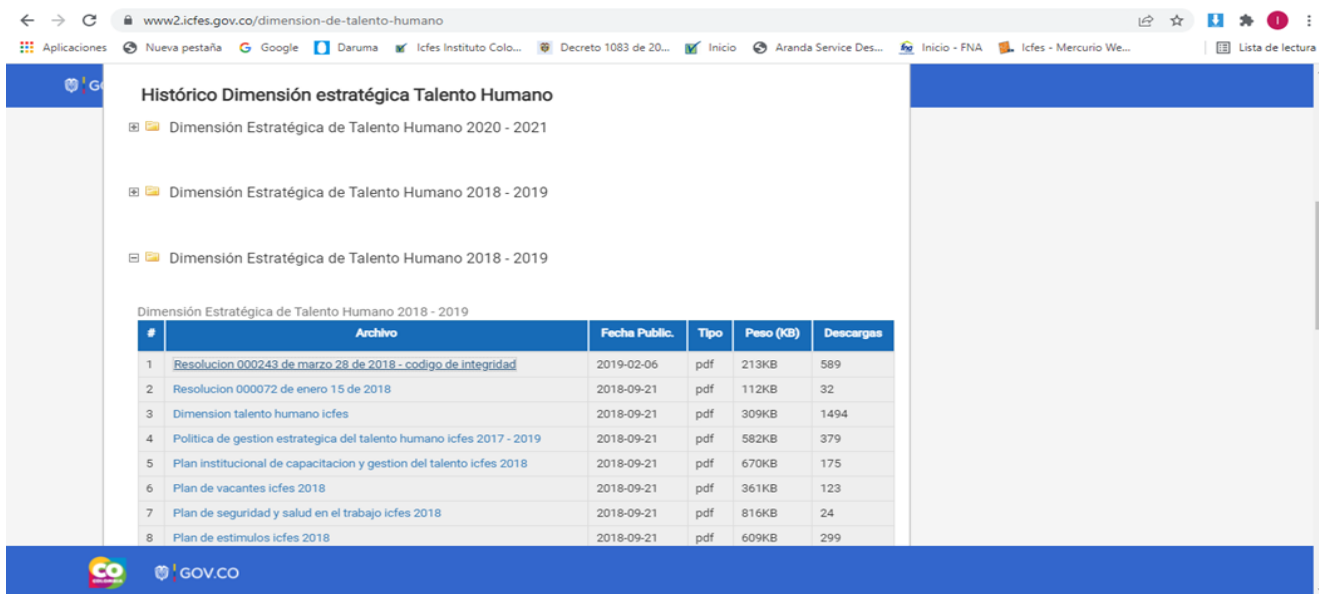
www2.icfes.gov.co/dimension-de-talento-humano

Aplicaciones Nueva pestaña Google Daruma Icfes Instituto Colo... Decreto 1083 de 20... Inicio Aranda Service Des... Inicio - FNA Icfes - Mercurio We... Lista de lectura

Histórico Dimensión estratégica Talento Humano

Dimensión Estratégica de Talento Humano 2020 - 2021

Dimensión Estratégica de Talento Humano 2018 - 2019

Dimensión Estratégica de Talento Humano 2018 - 2019

Dimensión Estratégica de Talento Humano 2018 - 2019

| # | Archivo | Fecha Public. | Tipo | Peso (KB) | Descargas |
|---|---|---|---|---|---|
| 1 | Resolucion 000243 de marzo 28 de 2018 - codigo de integridad | 2019-02-06 | pdf | 213KB | 589 |
| 2 | Resolucion 000072 de enero 15 de 2018 | 2018-09-21 | pdf | 112KB | 32 |
| 3 | Dimension talento humano icfes | 2018-09-21 | pdf | 309KB | 1494 |
| 4 | Politica de gestion estrategica del talento humano icfes 2017 - 2019 | 2018-09-21 | pdf | 582KB | 379 |
| 5 | Plan institucional de capacitacion y gestion del talento icfes 2018 | 2018-09-21 | pdf | 670KB | 175 |
| 6 | Plan de vacantes icfes 2018 | 2018-09-21 | pdf | 361KB | 123 |
| 7 | Plan de seguridad y salud en el trabajo icfes 2018 | 2018-09-21 | pdf | 816KB | 24 |
| 8 | Plan de estimulos icfes 2018 | 2018-09-21 | pdf | 609KB | 299 |

CO COLOMBIA GOV.CO